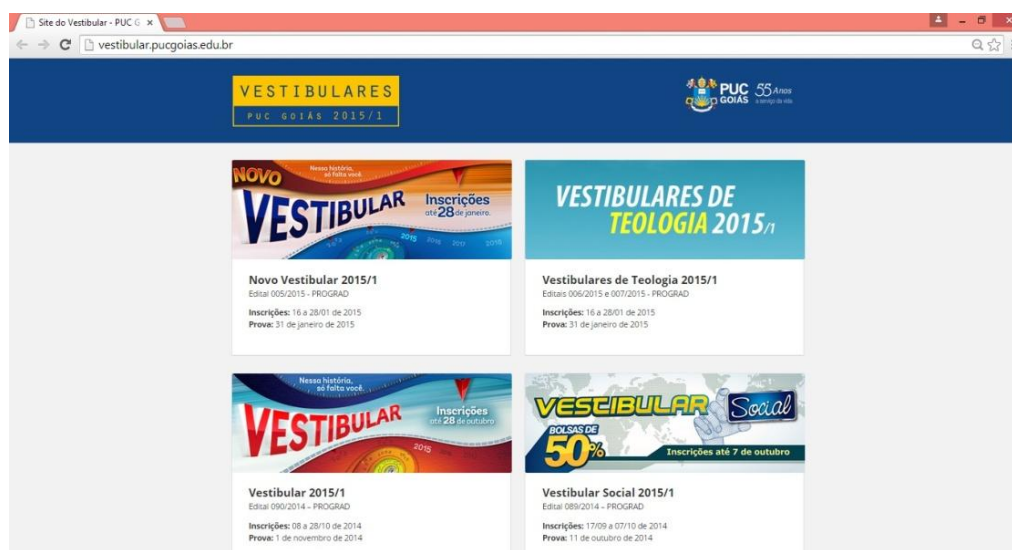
Site do Vestibular - PUC G ×

vestibular.pucgoias.edu.br

VESTIBULARES
PUC GOIÁS 2015/1

PUC GOIÁS 55 Anos a serviço da vida

Nessa história, só falta você.
NOVO VESTIBULAR
Inscrições até 28 de janeiro.
2015 2016 2017 2018

Novo Vestibular 2015/1
Edital 005/2015 - PROGRAD
Inscrições: 16 a 28/01 de 2015
Prova: 31 de janeiro de 2015

VESTIBULARES DE TEOLOGIA 2015/1

Vestibulares de Teologia 2015/1
Editais 006/2015 e 007/2015 - PROGRAD
Inscrições: 16 a 28/01 de 2015
Prova: 31 de janeiro de 2015

Nessa história, só falta você.
VESTIBULAR
Inscrições até 28 de outubro
2015

Vestibular 2015/1
Edital 090/2014 - PROGRAD
Inscrições: 08 a 28/10 de 2014
Prova: 1 de novembro de 2014

VESTIBULAR Social
BOLSAS DE 50%
Inscrições até 7 de outubro

Vestibular Social 2015/1
Edital 089/2014 - PROGRAD
Inscrições: 17/09 a 07/10 de 2014
Prova: 11 de outubro de 2014